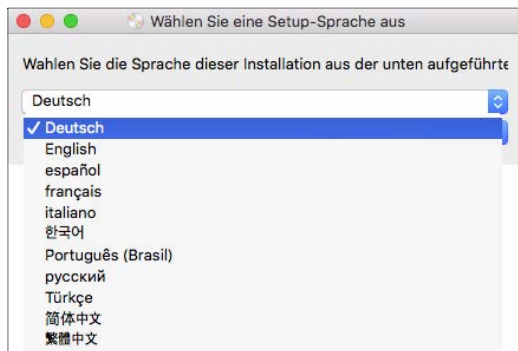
Wählen Sie eine Setup-Sprache aus

Wahlen Sie die Sprache dieser Installation aus der unten aufgeführte

Deutsch

✓ Deutsch
English
español
français
italiano
한국어
Português (Brasil)
русский
Türkçe
简体中文
繁體中文